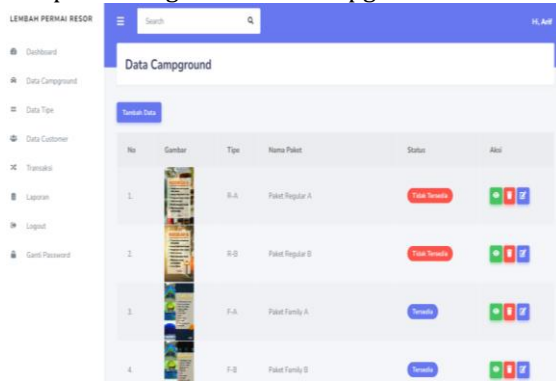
LEMBAH PERMAI RESOR

Dashboard
Data Campground
Data Tipe
Data Customer
Transaksi
Laporan
Logout
Ganti Password

Search

Hi, Arif

Data Campground

Tambah Data

| No | Gambar | Tipe | Nama Paket | Status | Aksi |
|---|---|---|---|---|---|
| 1. | | R-A | Paket Regular A | Tidak Tersedia | |
| 2. | | R-B | Paket Regular B | Tidak Tersedia | |
| 3. | | F-A | Paket Family A | Tersedia | |
| 4. | | F-B | Paket Family B | Tersedia | |